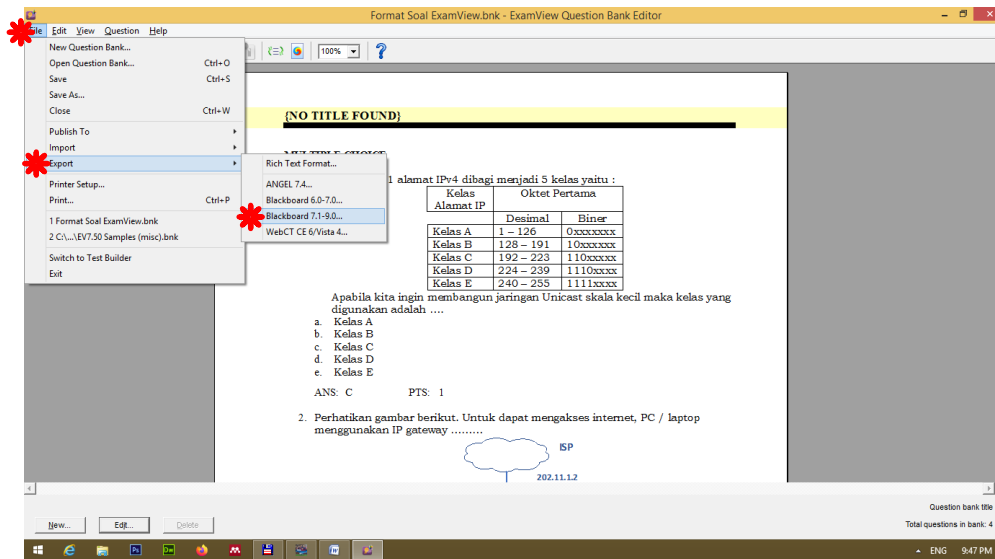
Format Soal ExamView.bnk - ExamView Question Bank Editor

File Edit View Question Help

100%

New Question Bank...
Open Question Bank... Ctrl+O
Save Ctrl+S
Save As...
Close Ctrl+W
Publish To
Import
Export
Printer Setup...
Print... Ctrl+P
1 Format Soal ExamView.bnk
2 C:\...\EV7.50 Samples (misc).bnk
Switch to Test Builder
Exit

Rich Text Format...
ANGEL 7.4...
Blackboard 6.0-7.0...
Blackboard 7.1-9.0...
WebCT CE 6/Vista 4...

{NO TITLE FOUND}

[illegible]

1 alamat IPv4 dibagi menjadi 5 kelas yaitu :

| Kelas Alamat IP | Oktet Pertama | |
|---|---|---|
| | Desimal | Biner |
| Kelas A | 1 – 126 | 0xxxxxxx |
| Kelas B | 128 – 191 | 10xxxxxx |
| Kelas C | 192 – 223 | 110xxxxx |
| Kelas D | 224 – 239 | 1110xxxx |
| Kelas E | 240 – 255 | 1111xxxx |

Apabila kita ingin membangun jaringan Unicast skala kecil maka kelas yang digunakan adalah ....
a. Kelas A
b. Kelas B
c. Kelas C
d. Kelas D
e. Kelas E

ANS: C PTS: 1

2. Perhatikan gambar berikut. Untuk dapat mengakses internet, PC / laptop menggunakan IP gateway .........

ISP
202.11.1.2

Question bank title
Total questions in bank: 4

New... Edit... Delete

ENG 9:47 PM